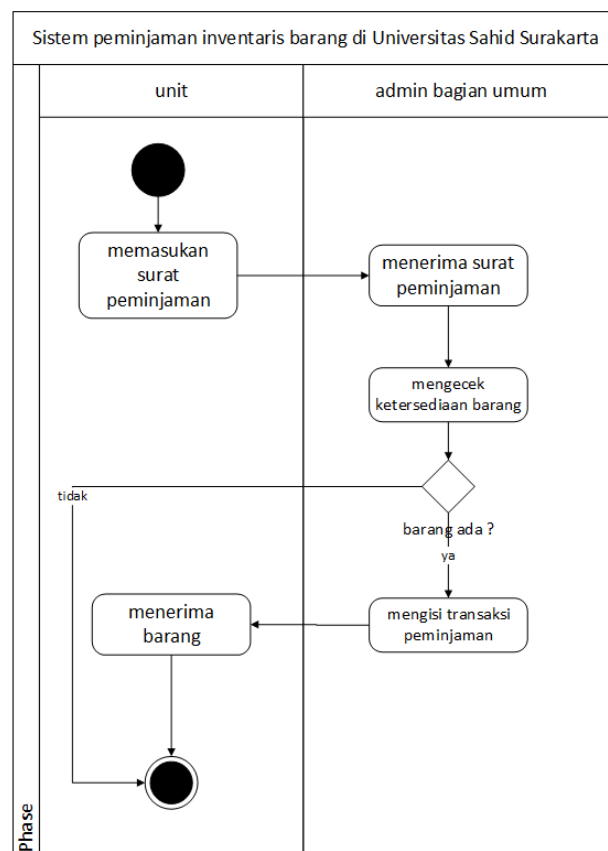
Sistem peminjaman inventaris barang di Universitas Sahid Surakarta

unit

admin bagian umum

memasukan surat peminjaman

menerima surat peminjaman

mengecek ketersediaan barang

tidak

barang ada ?

ya

menerima barang

mengisi transaksi peminjaman

Phase